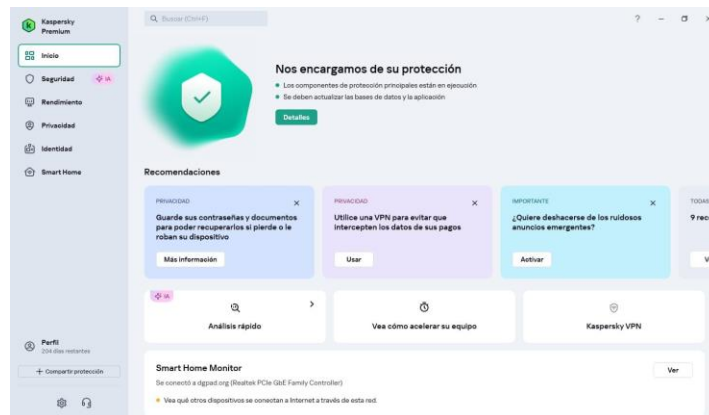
Kaspersky Premium

Q Buscar (Ctrl+F)

? – ▫ ×

Inicio
Seguridad IA
Rendimiento
Privacidad
Identidad
Smart Home

Nos encargamos de su protección
• Los componentes de protección principales están en ejecución
• Se deben actualizar las bases de datos y la aplicación
Detalles

Recomendaciones

PRIVACIDAD
Guarde sus contraseñas y documentos para poder recuperarlos si pierde o le roban su dispositivo
Más información

PRIVACIDAD
Utilice una VPN para evitar que intercepten los datos de sus pagos
Usar

IMPORTANTE
¿Quiere deshacerse de los ruidosos anuncios emergentes?
Activar

TODAS
9 rec
V

IA
Análisis rápido

Vea cómo acelerar su equipo

Kaspersky VPN

Perfil
204 días restantes

+ Compartir protección

Smart Home Monitor
Se conectó a dgpad.org (Realtek PCIe GbE Family Controller)
• Vea qué otros dispositivos se conectan a Internet a través de esta red.
Ver